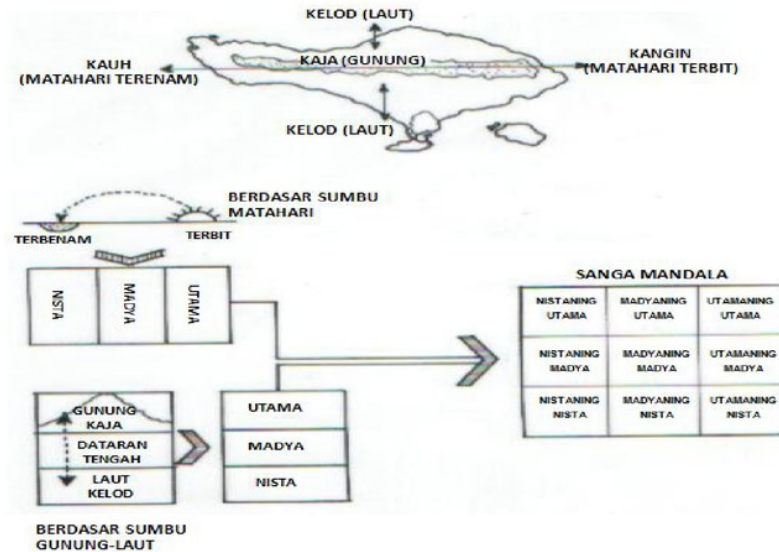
KELOD (LAUT)

KAUH (MATAHARI TERENAM)

KAJA (GUNUNG)

KANGIN (MATAHARI TERBIT)

KELOD (LAUT)

BERDASAR SUMBU MATAHARI

TERBENAM

TERBIT

| NISTA | MADYA | UTAMA |
|---|---|---|

SANGA MANDALA

| NISTANING UTAMA | MADYANING UTAMA | UTAMANING UTAMA |
|---|---|---|
| NISTANING MADYA | MADYANING MADYA | UTAMANING MADYA |
| NISTANING NISTA | MADYANING NISTA | UTAMANING NISTA |

GUNUNG KAJA

DATARAN TENGAH

LAUT KELOD

| UTAMA |
|---|
| MADYA |
| NISTA |

BERDASAR SUMBU GUNUNG-LAUT